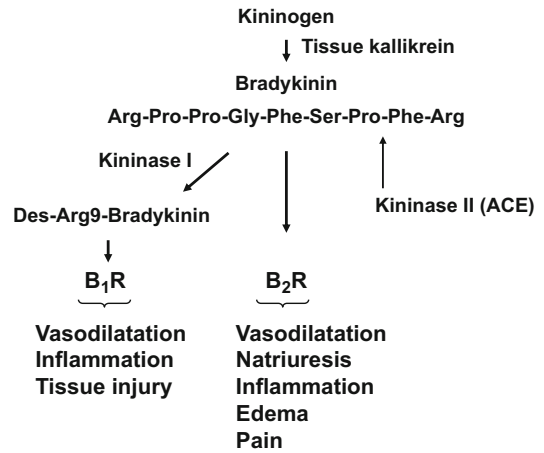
Kininogen

Tissue kallikrein

Bradykinin

Arg-Pro-Pro-Gly-Phe-Ser-Pro-Phe-Arg

Kininase I

Des-Arg9-Bradykinin

Kininase II (ACE)

$B_1R$

$B_2R$

Vasodilatation
Inflammation
Tissue injury

Vasodilatation
Natriuresis
Inflammation
Edema
Pain